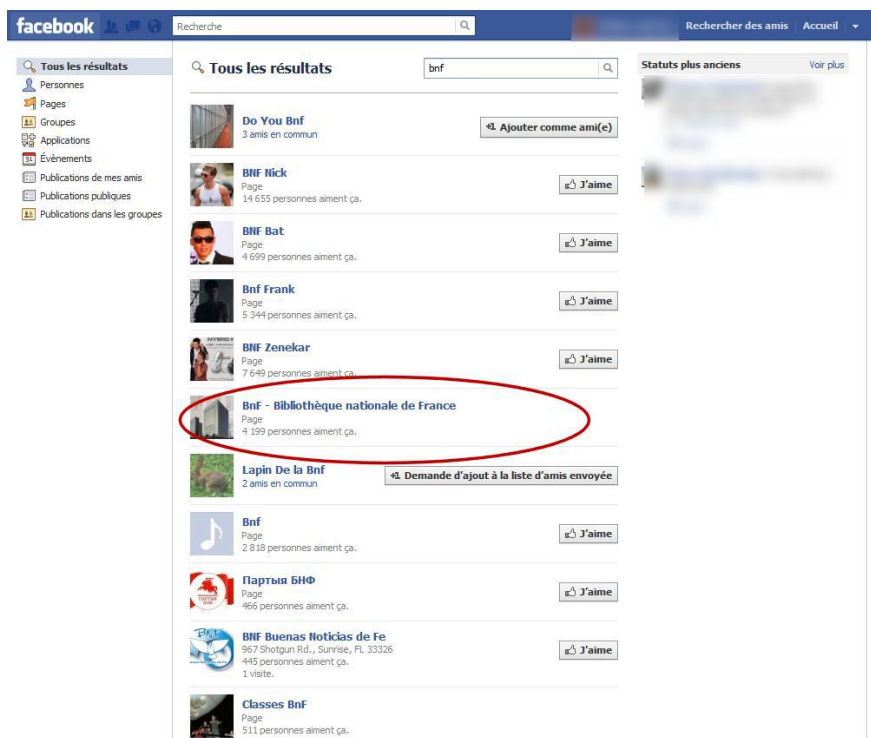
facebook Recherche Rechercher des amis Accueil

Tous les résultats
Personnes
Pages
Groupes
Applications
Évènements
Publications de mes amis
Publications publiques
Publications dans les groupes

Tous les résultats bnf

Do You Bnf
3 amis en commun
Ajouter comme ami(e)

BNF Nick
Page
14 655 personnes aiment ça.
J'aime

BNF Bat
Page
4 699 personnes aiment ça.
J'aime

Bnf Frank
Page
5 344 personnes aiment ça.
J'aime

BNF Zenekar
Page
7 649 personnes aiment ça.
J'aime

BnF - Bibliothèque nationale de France
Page
4 199 personnes aiment ça.

Lapin De la Bnf
2 amis en commun
Demande d'ajout à la liste d'amis envoyée

Bnf
Page
2 818 personnes aiment ça.
J'aime

Партыя БНФ
Page
466 personnes aiment ça.
J'aime

BNF Buenas Noticias de Fe
967 Shotgun Rd., Sunrise, FL 33326
445 personnes aiment ça.
1 visite.
J'aime

Classes BnF
Page
511 personnes aiment ça.

Statuts plus anciens Voir plus
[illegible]
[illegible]